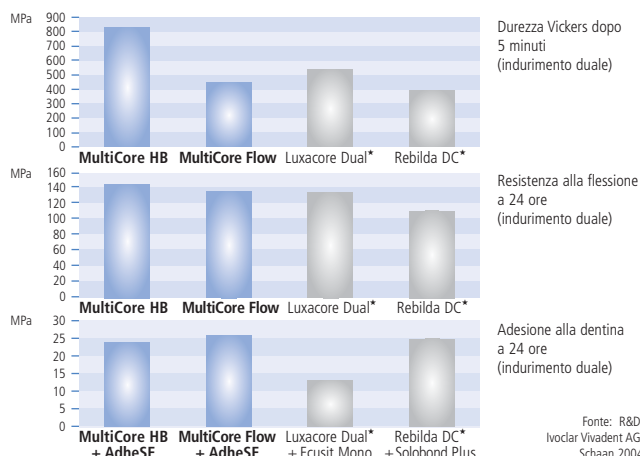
MPa
900
800
700
600
500
400
300
200
100
0
MultiCore HB MultiCore Flow Luxacore Dual* Rebilda DC*

Durezza Vickers dopo 5 minuti (indurimento duale)

MPa
160
140
120
100
80
60
40
20
0
MultiCore HB MultiCore Flow Luxacore Dual* Rebilda DC*

Resistenza alla flessione a 24 ore (indurimento duale)

MPa
30
25
20
15
10
5
0
MultiCore HB + AdheSE MultiCore Flow + AdheSE Luxacore Dual* + Ecusit Mono Rebilda DC* + Solobond Plus

Adesione alla dentina a 24 ore (indurimento duale)

Fonte: R&D Ivoclar Vivadent AG Schaan 2004